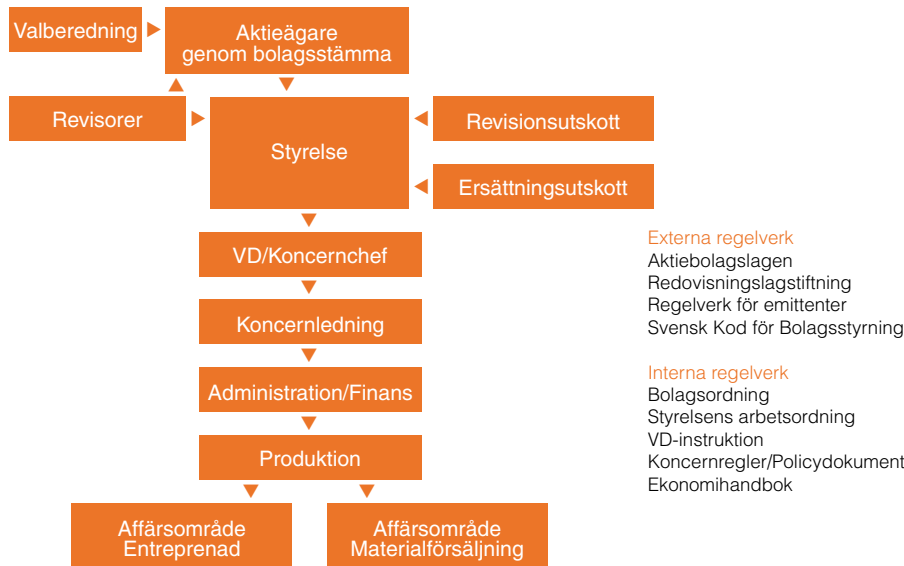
Valberedning

Aktieägare genom bolagsstämma

Revisorer

Styrelse

Revisionsutskott

Ersättningsutskott

VD/Koncernchef

Koncernledning

Administration/Finans

Produktion

Affärsområde Entreprenad

Affärsområde Materialförsäljning

Externa regelverk
Aktiebolagslagen
Redovisningslagstiftning
Regelverk för emittenter
Svensk Kod för Bolagsstyrning

Interna regelverk
Bolagsordning
Styrelsens arbetsordning
VD-instruktion
Koncernregler/Policydokument
Ekonomihandbok